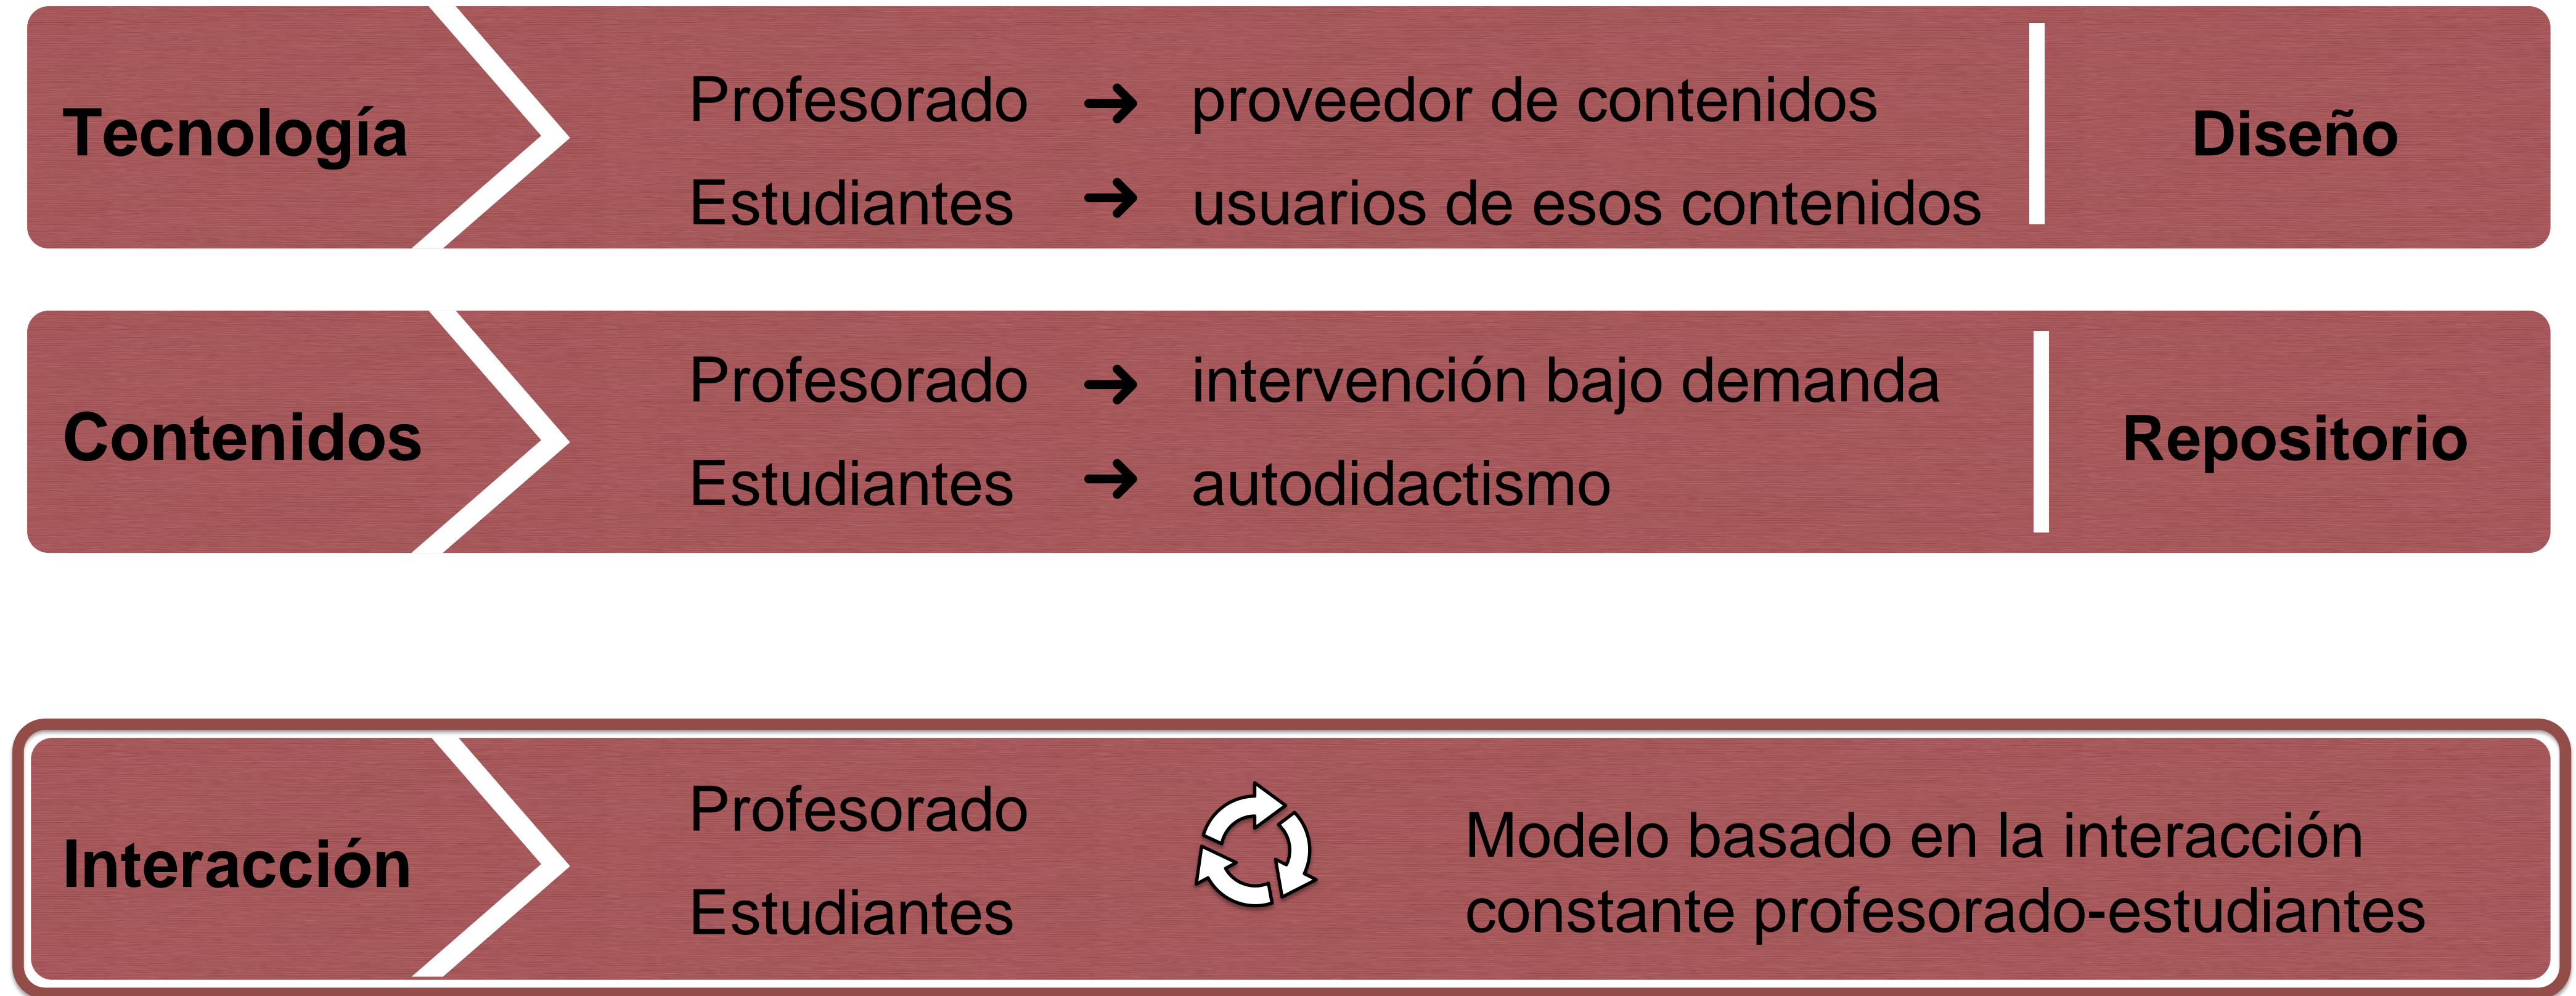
Tecnología

Profesorado → proveedor de contenidos
Estudiantes → usuarios de esos contenidos

Diseño

Contenidos

Profesorado → intervención bajo demanda
Estudiantes → autodidactismo

Repositorio

Interacción

Profesorado
Estudiantes

Modelo basado en la interacción constante profesorado-estudiantes